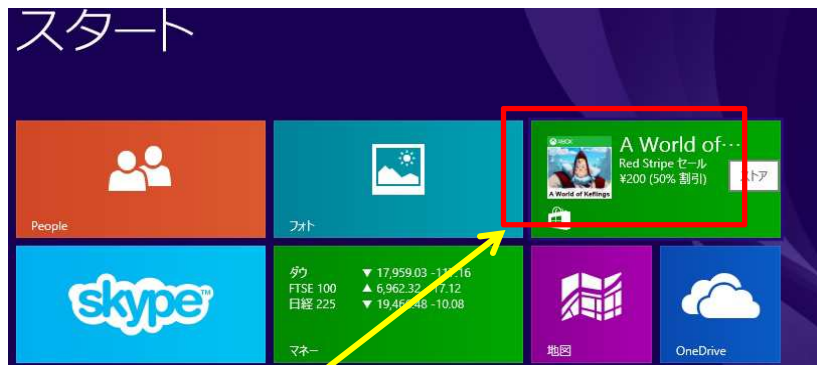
スタート

People

フォト

XBOX
A World of Keflings
A World of···
Red Stripe セール
¥200 (50% 割引)
ストア

skype

ダウ ▼ 17,959.03 -11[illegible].16
FTSE 100 ▲ 6,962.32 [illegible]7.12
日経 225 ▼ 19,46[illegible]48 -10.08

マネー

地図

OneDrive